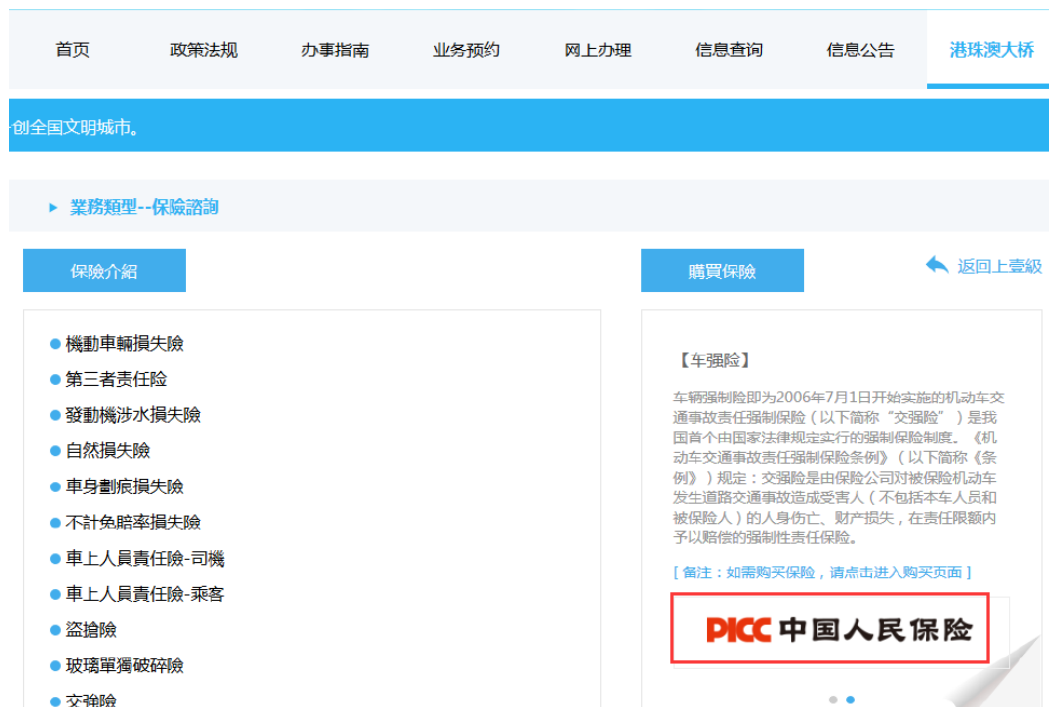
首页 政策法规 办事指南 业务预约 网上办理 信息查询 信息公告 港珠澳大桥

-创全国文明城市。

▸ 業務類型--保險諮詢

保險介紹

購買保險

返回上壹級

● 機動車輛損失險
● 第三者责任险
● 發動機涉水損失險
● 自然損失險
● 車身劃痕損失險
● 不計免賠率損失險
● 車上人員責任險-司機
● 車上人員責任險-乘客
● 盜搶險
● 玻璃單獨破碎險
● 交強險

【车强险】

车辆强制险即为2006年7月1日开始实施的机动车交通事故责任强制保险（以下简称“交强险”）是我国首个由国家法律规定实行的强制保险制度。《机动车交通事故责任强制保险条例》（以下简称《条例》）规定：交强险是由保险公司对被保险机动车发生道路交通事故造成受害人（不包括本车人员和被保险人）的人身伤亡、财产损失，在责任限额内予以赔偿的强制性责任保险。

[ 备注：如需购买保险，请点击进入购买页面 ]

PICC 中国人民保险